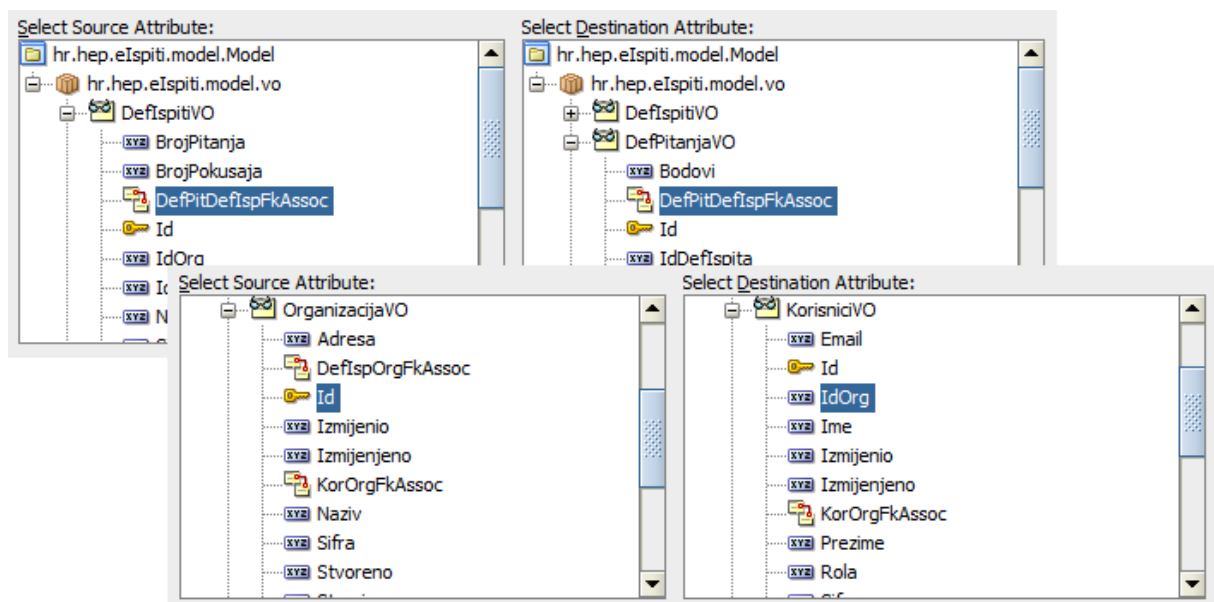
Select Source Attribute:
hr.hep.eIspiti.model.Model
hr.hep.eIspiti.model.vo
DefIspitiVO
BrojPitanja
BrojPokusaja
DefPitDefIspFkAssoc
Id
IdOrg
I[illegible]
N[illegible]

Select Destination Attribute:
hr.hep.eIspiti.model.Model
hr.hep.eIspiti.model.vo
DefIspitiVO
DefPitanjaVO
Bodovi
DefPitDefIspFkAssoc
Id
IdDefIspita

Select Source Attribute:
OrganizacijaVO
Adresa
DefIspOrgFkAssoc
Id
Izmijenio
Izmijenjeno
KorOrgFkAssoc
Naziv
Sifra
Stvoreno

Select Destination Attribute:
KorisniciVO
Email
Id
IdOrg
Ime
Izmijenio
Izmijenjeno
KorOrgFkAssoc
Prezime
Rola